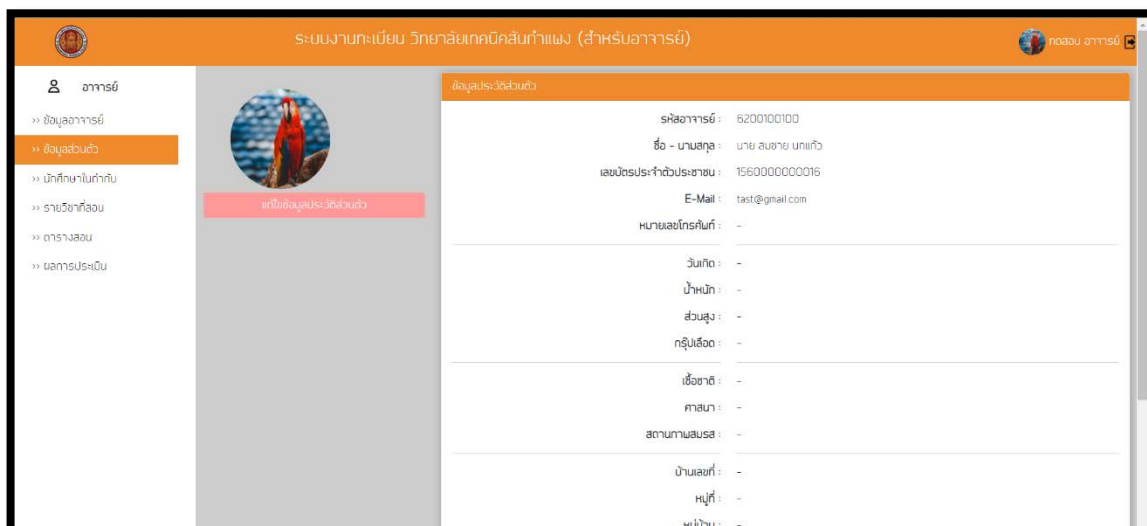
ระบบงานทะเบียน วิทยาลัยเทคนิคสันกำแพง (สำหรับอาจารย์)

ทดสอบ อาจารย์

อาจารย์

›› ข้อมูลอาจารย์

›› ข้อมูลส่วนตัว

›› นักศึกษาในที่ปรึกษา

›› รายวิชาที่สอน

›› ตารางสอน

›› ผลการประเมิน

แก้ไขข้อมูลประวัติส่วนตัว

ข้อมูลประวัติส่วนตัว

รหัสอาจารย์ : 6200100100

ชื่อ - นามสกุล : นาย สมชาย นกแก้ว

เลขบัตรประจำตัวประชาชน : 1560000000016

E-Mail : tast@gmail.com

หมายเลขโทรศัพท์ : -

วันเกิด : -

น้ำหนัก : -

ส่วนสูง : -

กรุ๊ปเลือด : -

เชื้อชาติ : -

ศาสนา : -

สถานภาพสมรส : -

บ้านเลขที่ : -

หมู่ที่ : -

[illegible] : -